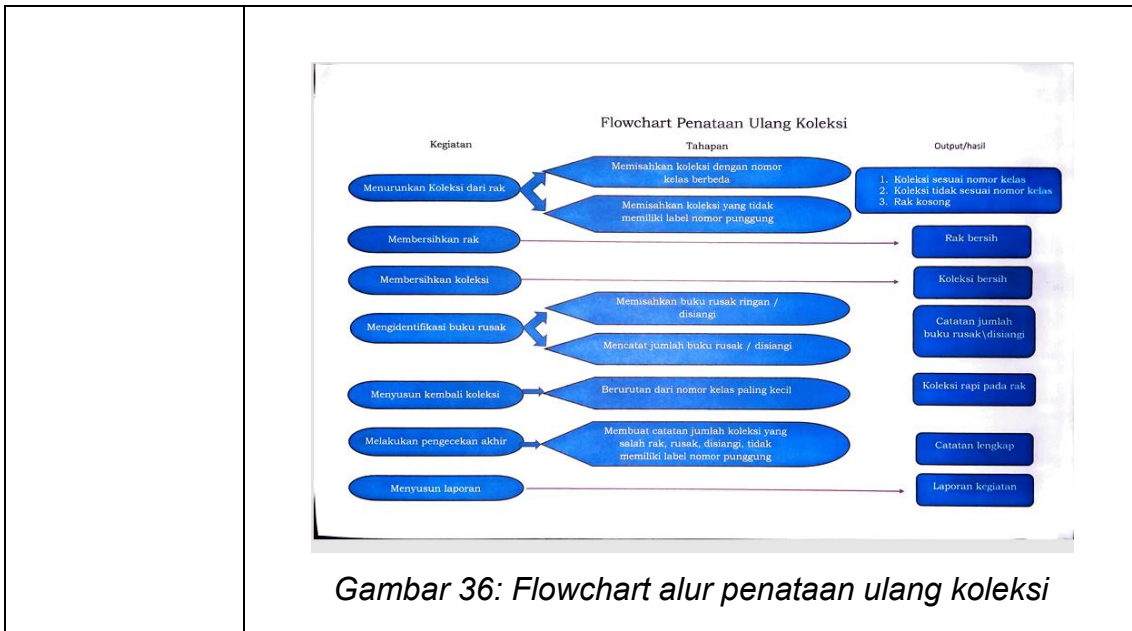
Flowchart Penataan Ulang Koleksi

Kegiatan

Tahapan

Output/hasil

Menurunkan Koleksi dari rak

Memisahkan koleksi dengan nomor kelas berbeda

Memisahkan koleksi yang tidak memiliki label nomor punggung

1. Koleksi sesuai nomor kelas
2. Koleksi tidak sesuai nomor kelas
3. Rak kosong

Membersihkan rak

Rak bersih

Membersihkan koleksi

Koleksi bersih

Mengidentifikasi buku rusak

Memisahkan buku rusak ringan / disiangi

Mencatat jumlah buku rusak / disiangi

Catatan jumlah buku rusak\disiangi

Menyusun kembali koleksi

Berurutan dari nomor kelas paling kecil

Koleksi rapi pada rak

Melakukan pengecekan akhir

Membuat catatan jumlah koleksi yang salah rak, rusak, disiangi, tidak memiliki label nomor punggung

Catatan lengkap

Menyusun laporan

Laporan kegiatan

Gambar 36: Flowchart alur penataan ulang koleksi